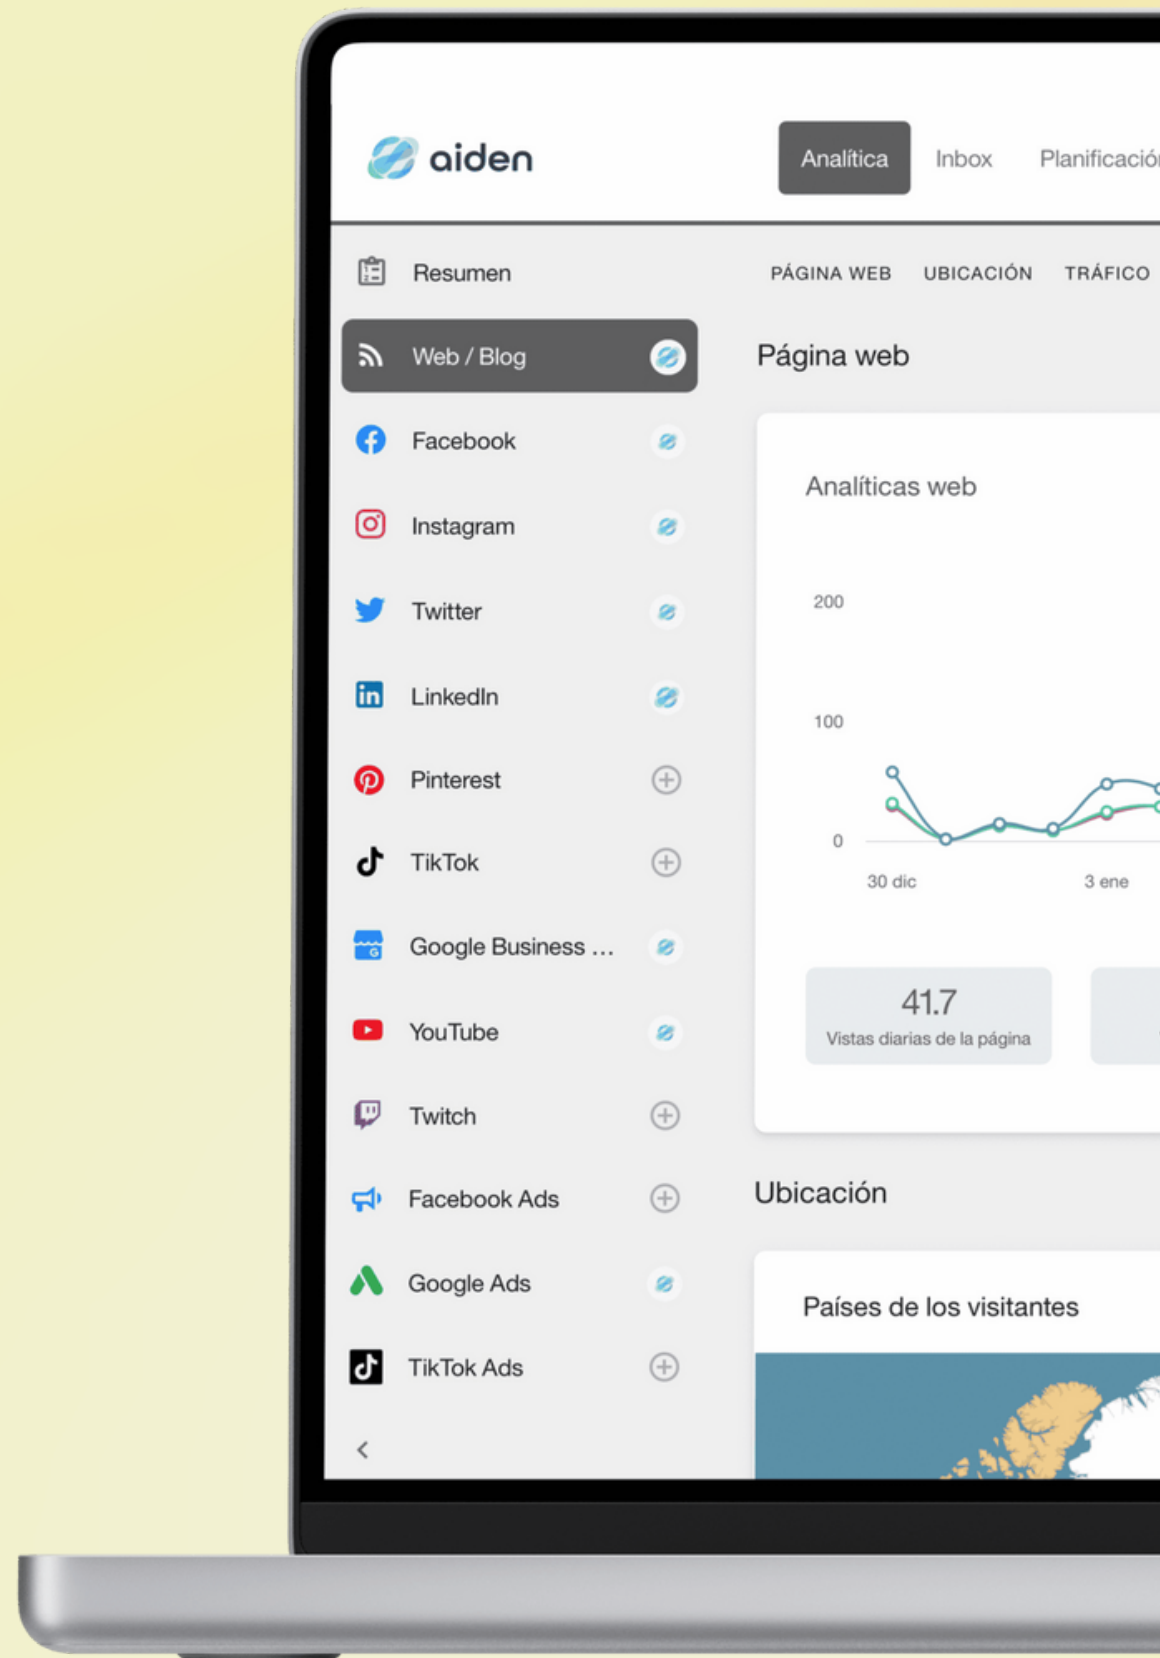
aiden

Analítica Inbox Planificació

Resumen
Web / Blog
Facebook
Instagram
Twitter
LinkedIn
Pinterest
TikTok
Google Business ...
YouTube
Twitch
Facebook Ads
Google Ads
TikTok Ads

PÁGINA WEB UBICACIÓN TRÁFICO

Página web

Analíticas web

200
100
0
30 dic 3 ene

41.7
Vistas diarias de la página

Ubicación

Países de los visitantes